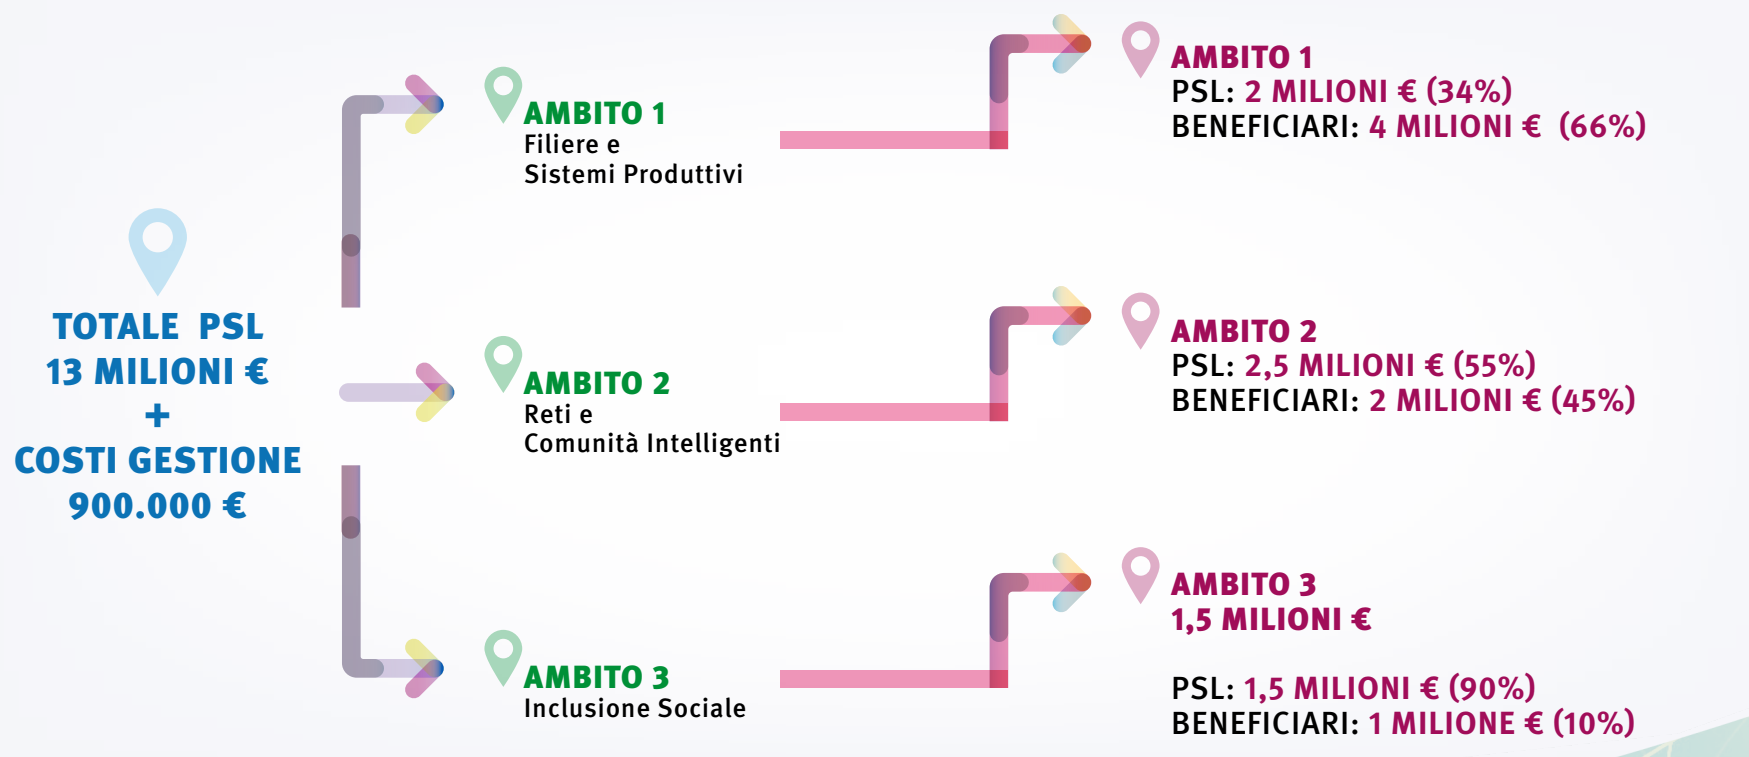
TOTALE PSL
13 MILIONI €
+
COSTI GESTIONE
900.000 €

AMBITO 1
Filiere e
Sistemi Produttivi

AMBITO 2
Reti e
Comunità Intelligenti

AMBITO 3
Inclusione Sociale

AMBITO 1
PSL: 2 MILIONI € (34%)
BENEFICIARI: 4 MILIONI € (66%)

AMBITO 2
PSL: 2,5 MILIONI € (55%)
BENEFICIARI: 2 MILIONI € (45%)

AMBITO 3
1,5 MILIONI €

PSL: 1,5 MILIONI € (90%)
BENEFICIARI: 1 MILIONE € (10%)